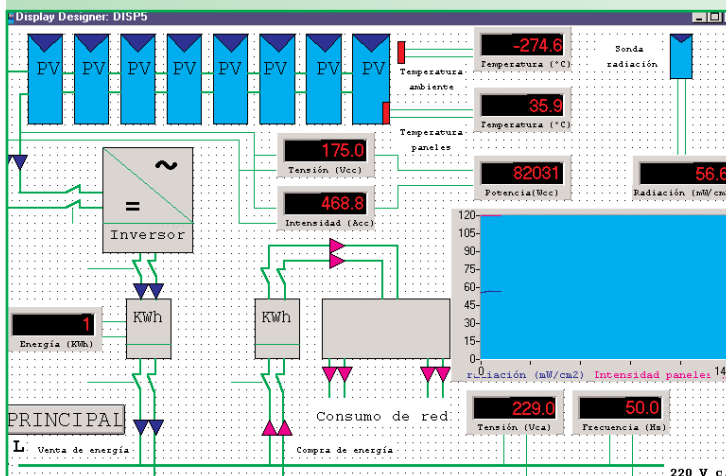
Display Designer: DISP5

PV PV PV PV PV PV PV PV

-274.6
Temperatura (°C)

Temperatura ambiente

35.9
Temperatura (°C)

Temperatura paneles

Sonda radiación

175.0
Tensión (Vcc)

468.8
Intensidad (Acc)

82031
Potencia(Wcc)

56.6
Radiación (mW/cm

~
=
Inversor

120
105
90
75
60
45
30
15
0
0
14

radiación (mW/cm2) Intensidad paneles

1
Energía (KWh)

KWh

KWh

PRINCIPAL

Consumo de red

229.0
Tensión (Vca)

50.0
Frecuencia (Hz)

L
Venta de energía

Compra de energía

220 V c